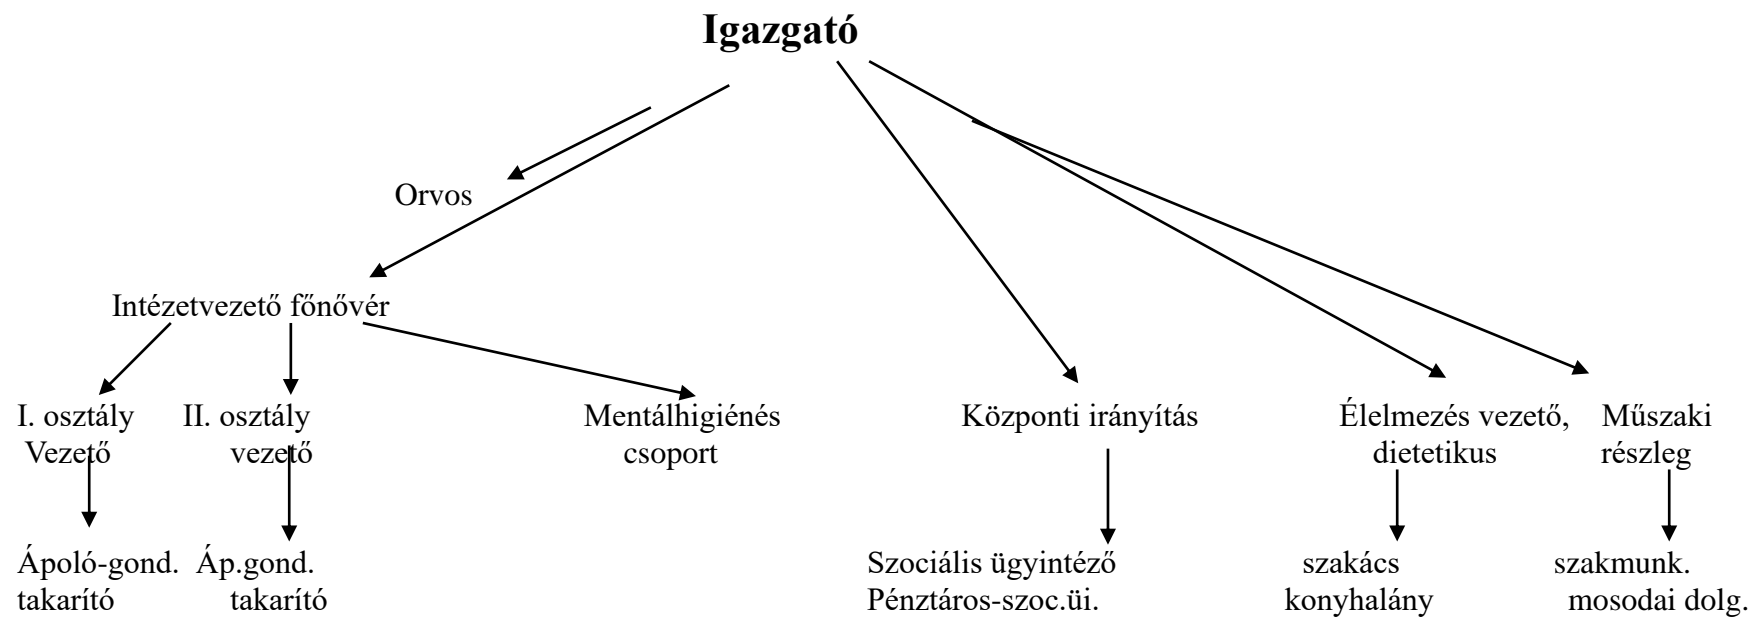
Igazgató

Orvos

Intézetvezető főnővér

I. osztály Vezető

Ápoló-gond. takarító

II. osztály vezető

Áp.gond. takarító

Mentálhigiénés csoport

Központi irányítás

Szociális ügyintéző Pénztáros-szoc.üi.

Élelmezés vezető, dietetikus

szakács konyhalány

Műszaki részleg

szakmunk. mosodai dolg.